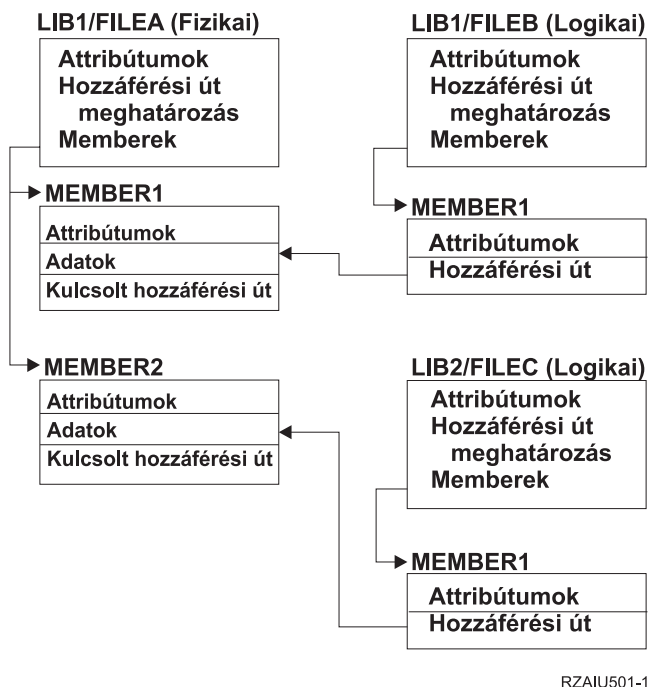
LIB1/FILEA (Fizikai)

Attribútumok
Hozzáférési út meghatározás
Memberek

LIB1/FILEB (Logikai)

Attribútumok
Hozzáférési út meghatározás
Memberek

MEMBER1

Attribútumok
Adatok
Kulcsolt hozzáférési út

MEMBER1

Attribútumok
Hozzáférési út

MEMBER2

Attribútumok
Adatok
Kulcsolt hozzáférési út

LIB2/FILEC (Logikai)

Attribútumok
Hozzáférési út meghatározás
Memberek

MEMBER1

Attribútumok
Hozzáférési út

RZAIU501-1